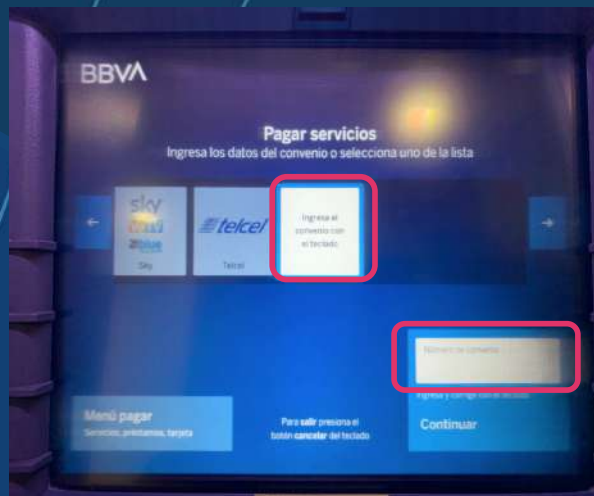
BBVA

Pagar servicios
Ingresa los datos del convenio o selecciona uno de la lista

sky
Sky

telcel
Telcel

Ingresa el convenio con el teclado

Número de convenio

Ingresa y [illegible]

Menú pagar
Servicios, préstamos, tarjeta

Para salir presiona el botón cancelar del teclado

Continuar